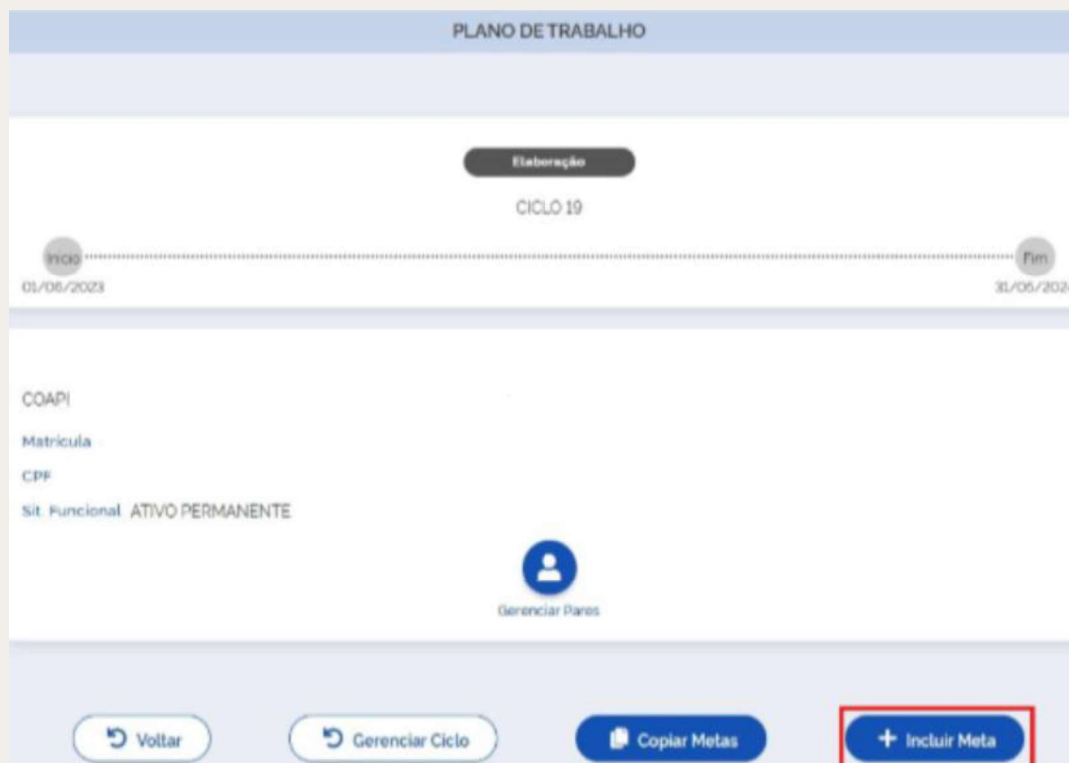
PLANO DE TRABALHO

Elaboração

CICLO 19

Início
01/06/2023

Fim
31/06/202

COAPI

Matrícula

CPF

Sit. Funcional ATIVO PERMANENTE

Gerenciar Pares

Voltar

Gerenciar Ciclo

Copiar Metas

+ Incluir Meta